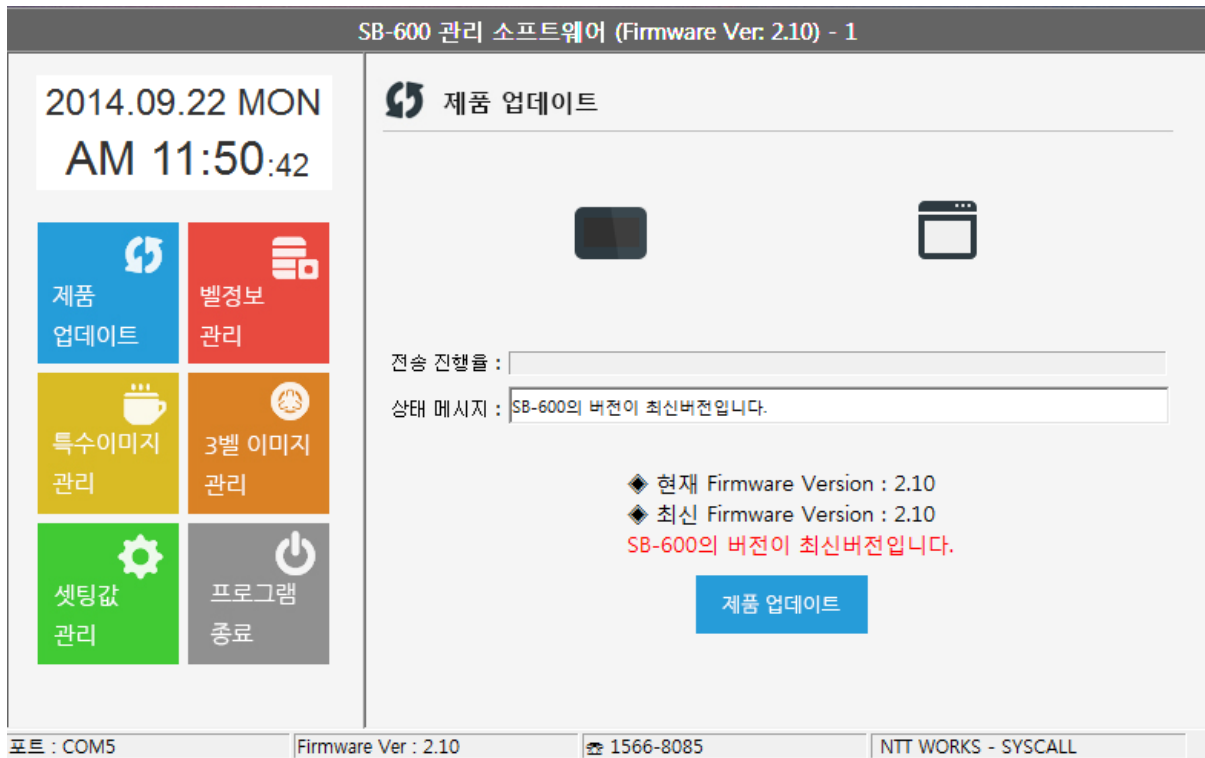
SB-600 관리 소프트웨어 (Firmware Ver: 2.10) - 1

2014.09.22 MON
AM 11:50:42

제품 업데이트

벨정보 관리

특수이미지 관리

3벨 이미지 관리

셋팅값 관리

프로그램 종료

제품 업데이트

전송 진행율 :

상태 메시지 : SB-600의 버전이 최신버전입니다.

◈ 현재 Firmware Version : 2.10
◈ 최신 Firmware Version : 2.10
SB-600의 버전이 최신버전입니다.

제품 업데이트

포트 : COM5 | Firmware Ver : 2.10 | ☎ 1566-8085 | NTT WORKS - SYSCALL